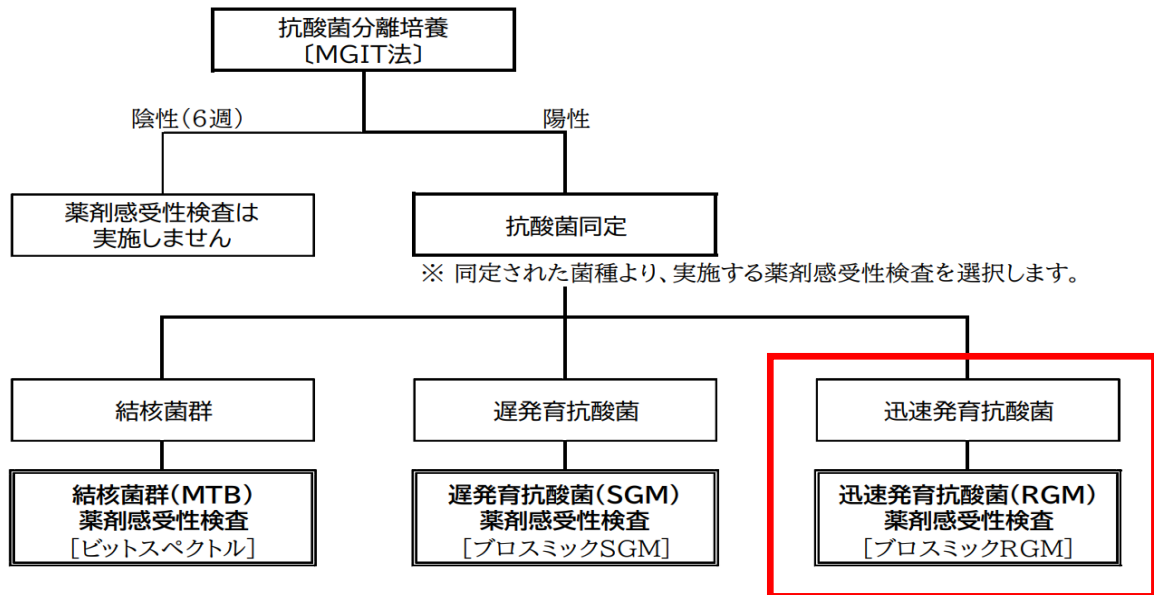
抗酸菌分離培養
〔MGIT法〕

陰性（6週）

陽性

薬剤感受性検査は
実施しません

抗酸菌同定

※ 同定された菌種より、実施する薬剤感受性検査を選択します。

結核菌群

遅発育抗酸菌

迅速発育抗酸菌

結核菌群（MTB）
薬剤感受性検査
［ビットスペクトル］

遅発育抗酸菌（SGM）
薬剤感受性検査
［ブロスミックSGM］

迅速発育抗酸菌（RGM）
薬剤感受性検査
［ブロスミックRGM］